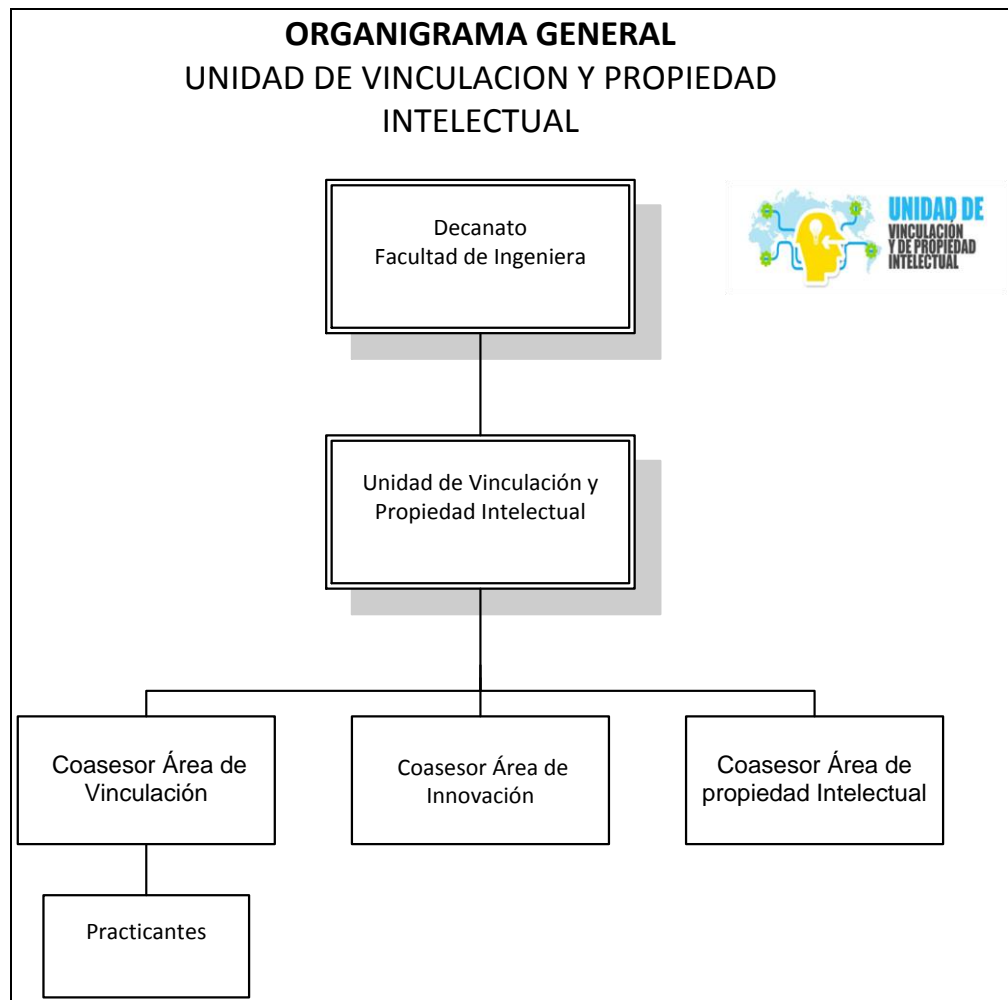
**ORGANIGRAMA GENERAL**
UNIDAD DE VINCULACION Y PROPIEDAD INTELECTUAL

UNIDAD DE VINCULACIÓN Y DE PROPIEDAD INTELECTUAL

Decanato
Facultad de Ingeniera

Unidad de Vinculación y Propiedad Intelectual

Coasesor Área de Vinculación

Coasesor Área de Innovación

Coasesor Área de propiedad Intelectual

Practicantes